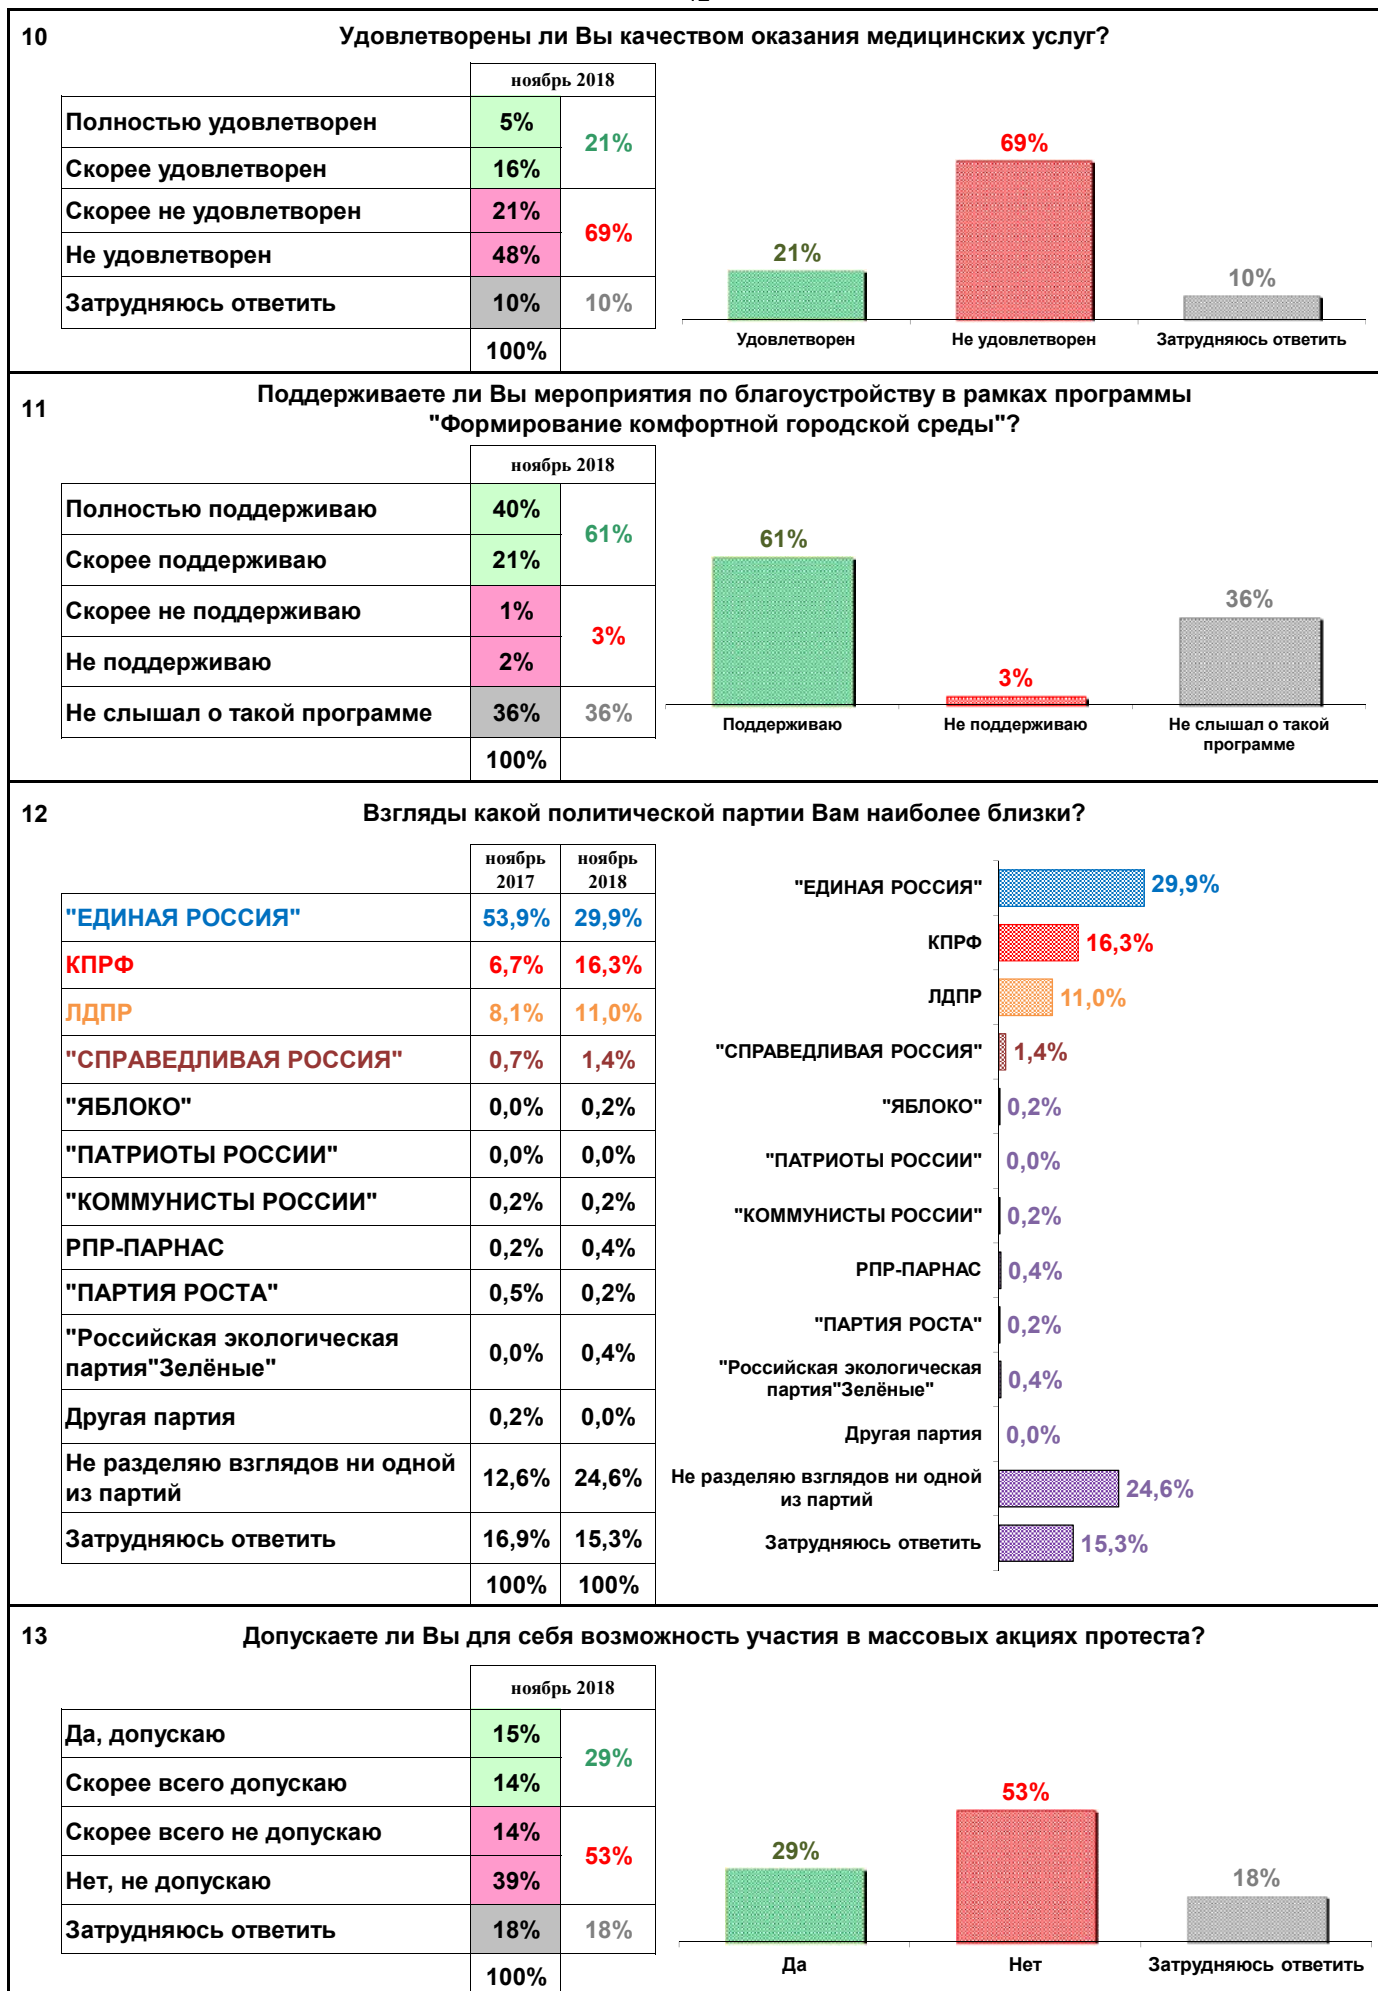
10 Удовлетворены ли Вы качеством оказания медицинских услуг?

| | ноябрь 2018 | |
|---|---|---|
| Полностью удовлетворен | 5% | 21% |
| Скорее удовлетворен | 16% | |
| Скорее не удовлетворен | 21% | 69% |
| Не удовлетворен | 48% | |
| Затрудняюсь ответить | 10% | 10% |
| | 100% | |

21% 69% 10%
Удовлетворен Не удовлетворен Затрудняюсь ответить

11 Поддерживаете ли Вы мероприятия по благоустройству в рамках программы "Формирование комфортной городской среды"?

| | ноябрь 2018 | |
|---|---|---|
| Полностью поддерживаю | 40% | 61% |
| Скорее поддерживаю | 21% | |
| Скорее не поддерживаю | 1% | 3% |
| Не поддерживаю | 2% | |
| Не слышал о такой программе | 36% | 36% |
| | 100% | |

61% 3% 36%
Поддерживаю Не поддерживаю Не слышал о такой программе

12 Взгляды какой политической партии Вам наиболее близки?

| | ноябрь 2017 | ноябрь 2018 |
|---|---|---|
| "ЕДИНАЯ РОССИЯ" | 53,9% | 29,9% |
| КПРФ | 6,7% | 16,3% |
| ЛДПР | 8,1% | 11,0% |
| "СПРАВЕДЛИВАЯ РОССИЯ" | 0,7% | 1,4% |
| "ЯБЛОКО" | 0,0% | 0,2% |
| "ПАТРИОТЫ РОССИИ" | 0,0% | 0,0% |
| "КОММУНИСТЫ РОССИИ" | 0,2% | 0,2% |
| РПР-ПАРНАС | 0,2% | 0,4% |
| "ПАРТИЯ РОСТА" | 0,5% | 0,2% |
| "Российская экологическая партия"Зелёные" | 0,0% | 0,4% |
| Другая партия | 0,2% | 0,0% |
| Не разделяю взглядов ни одной из партий | 12,6% | 24,6% |
| Затрудняюсь ответить | 16,9% | 15,3% |
| | 100% | 100% |

"ЕДИНАЯ РОССИЯ" 29,9%
КПРФ 16,3%
ЛДПР 11,0%
"СПРАВЕДЛИВАЯ РОССИЯ" 1,4%
"ЯБЛОКО" 0,2%
"ПАТРИОТЫ РОССИИ" 0,0%
"КОММУНИСТЫ РОССИИ" 0,2%
РПР-ПАРНАС 0,4%
"ПАРТИЯ РОСТА" 0,2%
"Российская экологическая партия"Зелёные" 0,4%
Другая партия 0,0%
Не разделяю взглядов ни одной из партий 24,6%
Затрудняюсь ответить 15,3%

13 Допускаете ли Вы для себя возможность участия в массовых акциях протеста?

| | ноябрь 2018 | |
|---|---|---|
| Да, допускаю | 15% | 29% |
| Скорее всего допускаю | 14% | |
| Скорее всего не допускаю | 14% | 53% |
| Нет, не допускаю | 39% | |
| Затрудняюсь ответить | 18% | 18% |
| | 100% | |

29% 53% 18%
Да Нет Затрудняюсь ответить